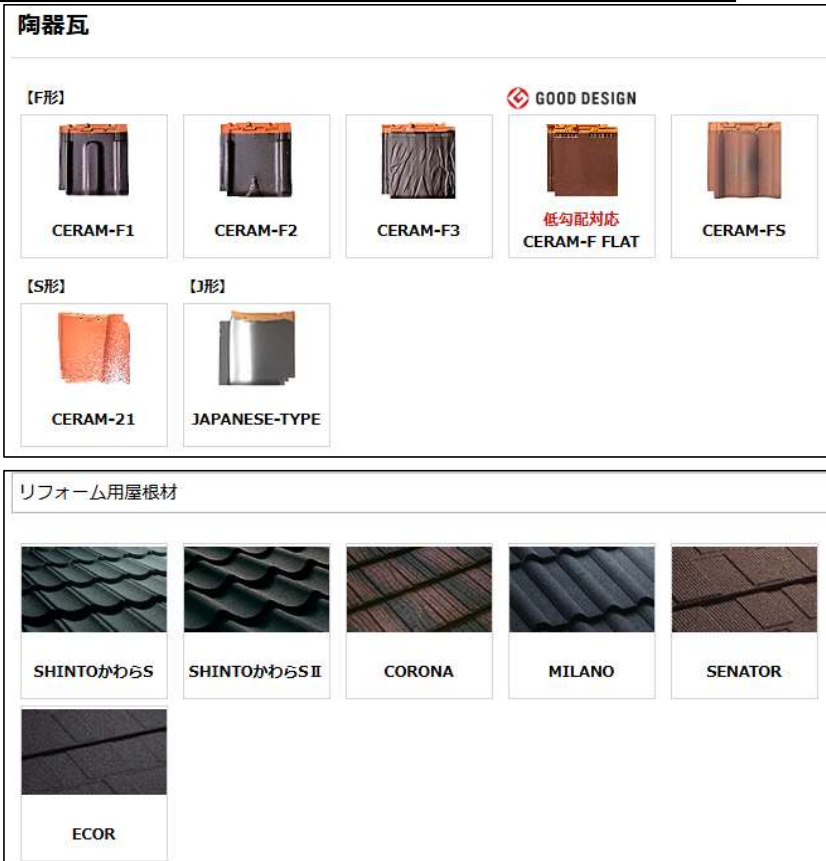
陶器瓦

【F形】

GOOD DESIGN

CERAM-F1

CERAM-F2

CERAM-F3

低勾配対応
CERAM-F FLAT

CERAM-FS

【S形】

【J形】

CERAM-21

JAPANESE-TYPE

リフォーム用屋根材

SHINTOかわらS

SHINTOかわらSⅡ

CORONA

MILANO

SENATOR

ECOR